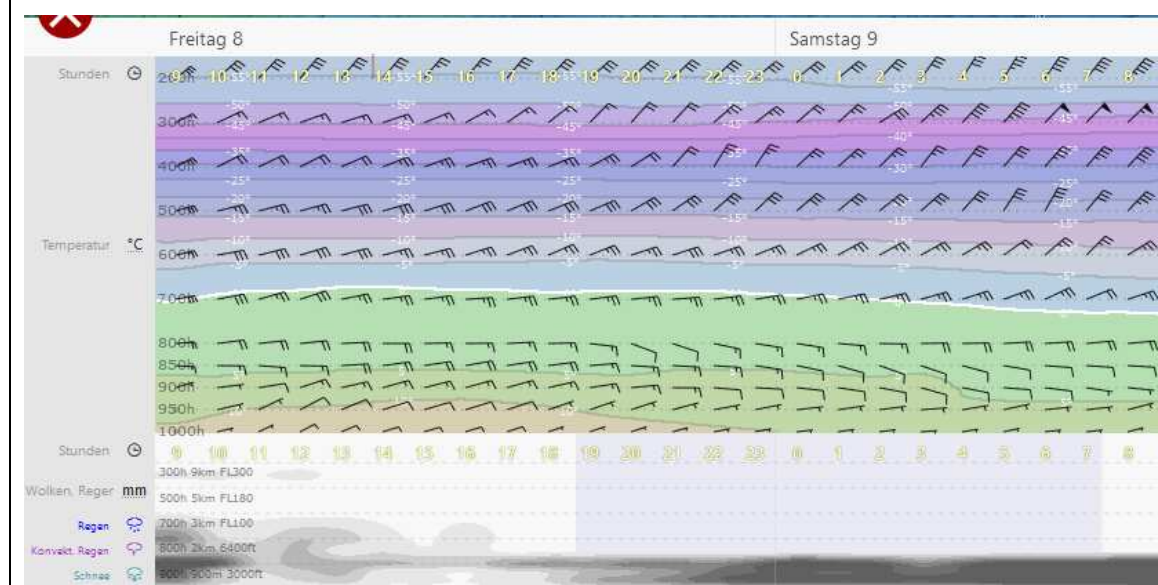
Freitag 8

Samstag 9

Stunden

9 10 11 12 13 14 15 16 17 18 19 20 21 22 23 0 1 2 3 4 5 6 7 8

Temperatur °C

200h
300h
400h
500h
600h
700h
800h
850h
900h
950h
1000h

-55°
-50°
-45°
-40°
-35°
-30°
-25°
-20°
-15°
-10°
-5°

Stunden

9 10 11 12 13 14 15 16 17 18 19 20 21 22 23 0 1 2 3 4 5 6 7 8

Wolken, Regen mm

300h 9km FL300
500h 5km FL180
700h 3km FL100
800h 2km 6400ft
900h 900m 3000ft

Regen

Konvekt. Regen

Schnee